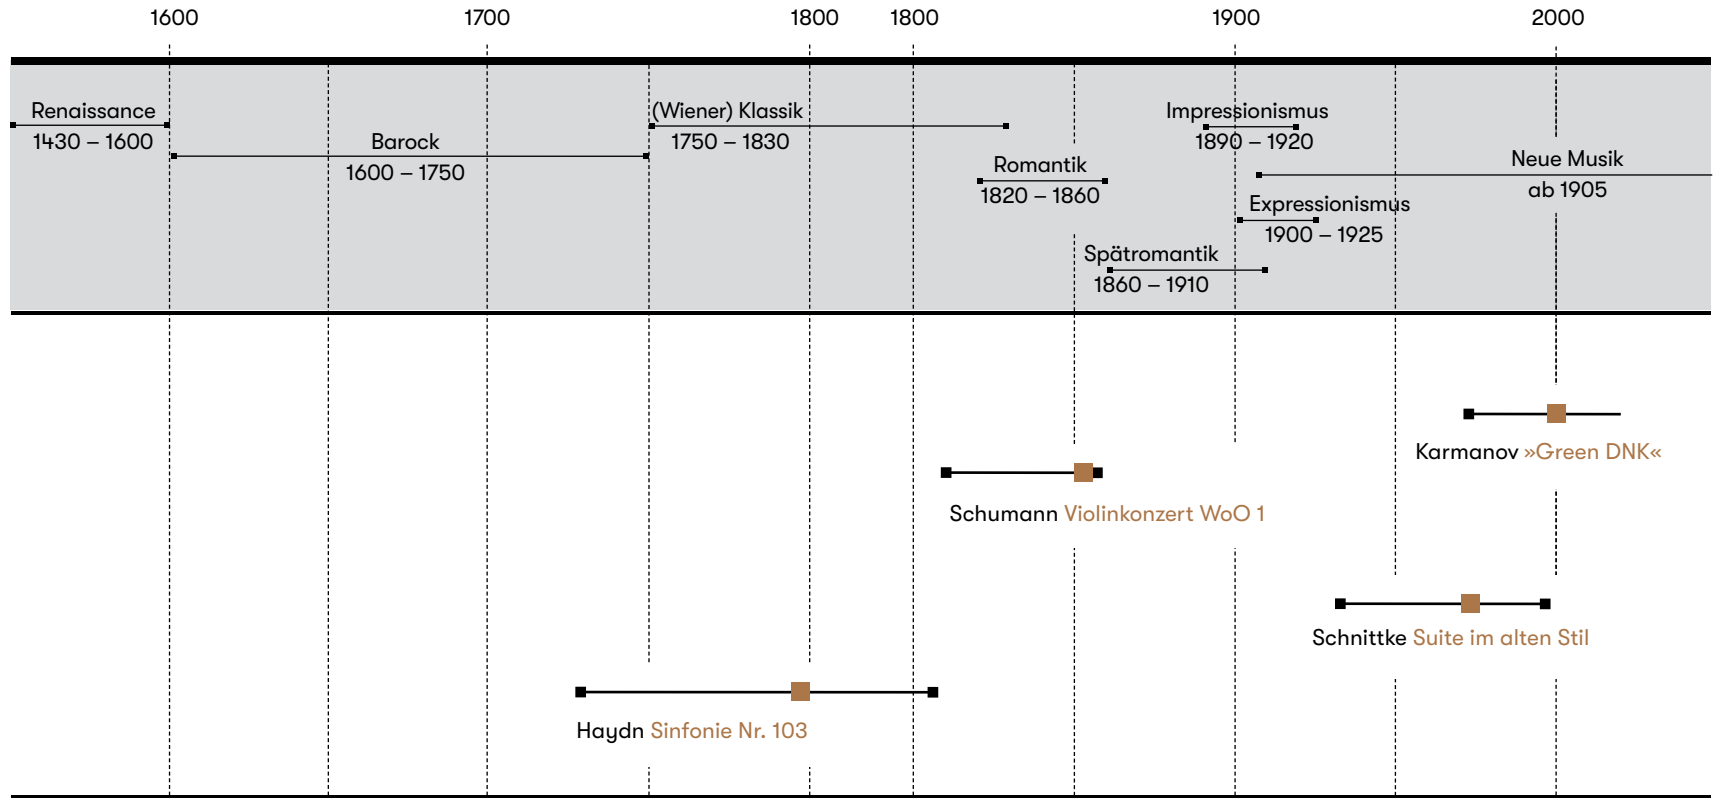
1600 1700 1800 1800 1900 2000

Renaissance
1430 – 1600

Barock
1600 – 1750

(Wiener) Klassik
1750 – 1830

Romantik
1820 – 1860

Impressionismus
1890 – 1920

Neue Musik
ab 1905

Expressionismus
1900 – 1925

Spätromantik
1860 – 1910

Karmanov »Green DNK«

Schumann Violinkonzert WoO 1

Schnittke Suite im alten Stil

Haydn Sinfonie Nr. 103